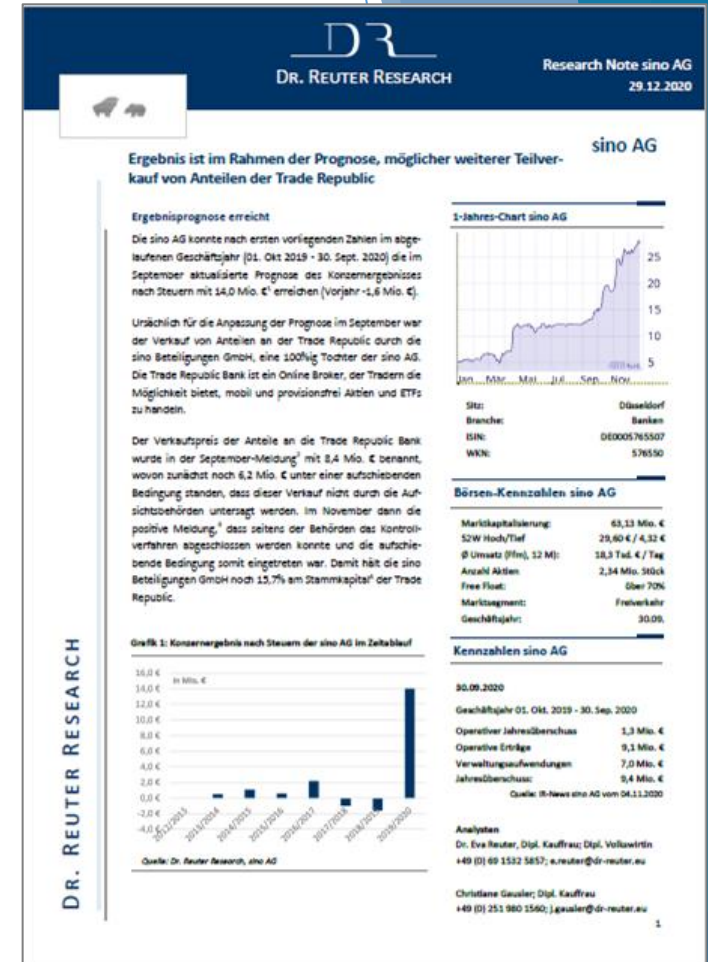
DR
DR. REUTER RESEARCH

Research Note sino AG
29.12.2020

sino AG

Ergebnis ist im Rahmen der Prognose, möglicher weiterer Teilverkauf von Anteilen der Trade Republic

Ergebnisprognose erreicht

Die sino AG konnte nach ersten vorliegenden Zahlen im abgelaufenen Geschäftsjahr (01. Okt 2019 - 30. Sept. 2020) die im September aktualisierte Prognose des Konzernergebnisses nach Steuern mit 14,0 Mio. €¹ erreichen (Vorjahr -1,6 Mio. €).

Ursächlich für die Anpassung der Prognose im September war der Verkauf von Anteilen an der Trade Republic durch die sino Beteiligungen GmbH, eine 100%ig Tochter der sino AG. Die Trade Republic Bank ist ein Online Broker, der Tradern die Möglichkeit bietet, mobil und provisionsfrei Aktien und ETFs zu handeln.

Der Verkaufspreis der Anteile an die Trade Republic Bank wurde in der September-Meldung² mit 8,4 Mio. € benannt, wovon zunächst noch 6,2 Mio. € unter einer aufschiebenden Bedingung standen, dass dieser Verkauf nicht durch die Aufsichtsbehörden untersagt werden. Im November dann die positive Meldung,³ dass seitens der Behörden das Kontrollverfahren abgeschlossen werden konnte und die aufschiebende Bedingung somit eingetreten war. Damit hält die sino Beteiligungen GmbH noch 15,7% am Stammkapital⁴ der Trade Republic.

Grafik 1: Konzernergebnis nach Steuern der sino AG im Zeitablauf

in Mio. €
16,0 €
14,0 €
12,0 €
10,0 €
8,0 €
6,0 €
4,0 €
2,0 €
0,0 €
-2,0 €
-4,0 €
2012/2013
2013/2014
2014/2015
2015/2016
2016/2017
2017/2018
2018/2019
2019/2020

Quelle: Dr. Reuter Research, sino AG

1-Jahres-Chart sino AG

25
20
15
10
5
Jan Mar Mai Jul Sep Nov

| Sitz: | Düsseldorf |
|---|---|
| Branche: | Banken |
| ISIN: | DE0005765507 |
| WKN: | 576550 |

Börsen-Kennzahlen sino AG

| Marktkapitalisierung: | 63,13 Mio. € |
|---|---|
| 52W Hoch/Tief | 29,60 € / 4,32 € |
| Ø Umsatz (Ffm), 12 M): | 18,3 Tsd. € / Tag |
| Anzahl Aktien | 2,34 Mio. Stück |
| Free Float: | über 70% |
| Marktsegment: | Freiverkehr |
| Geschäftsjahr: | 30.09. |

Kennzahlen sino AG

30.09.2020

Geschäftsjahr 01. Okt. 2019 - 30. Sep. 2020

| Operativer Jahresüberschuss | 1,3 Mio. € |
|---|---|
| Operative Erträge | 9,1 Mio. € |
| Verwaltungsaufwendungen | 7,0 Mio. € |
| Jahresüberschuss: | 9,4 Mio. € |

Quelle: IR-News sino AG vom 04.11.2020

Analysten
Dr. Eva Reuter, Dipl. Kauffrau; Dipl. Volkswirtin
+49 (0) 69 1532 5857; e.reuter@dr-reuter.eu

Christiane Gausler; Dipl. Kauffrau
+49 (0) 251 980 1560; j.gausler@dr-reuter.eu

DR. REUTER RESEARCH

1